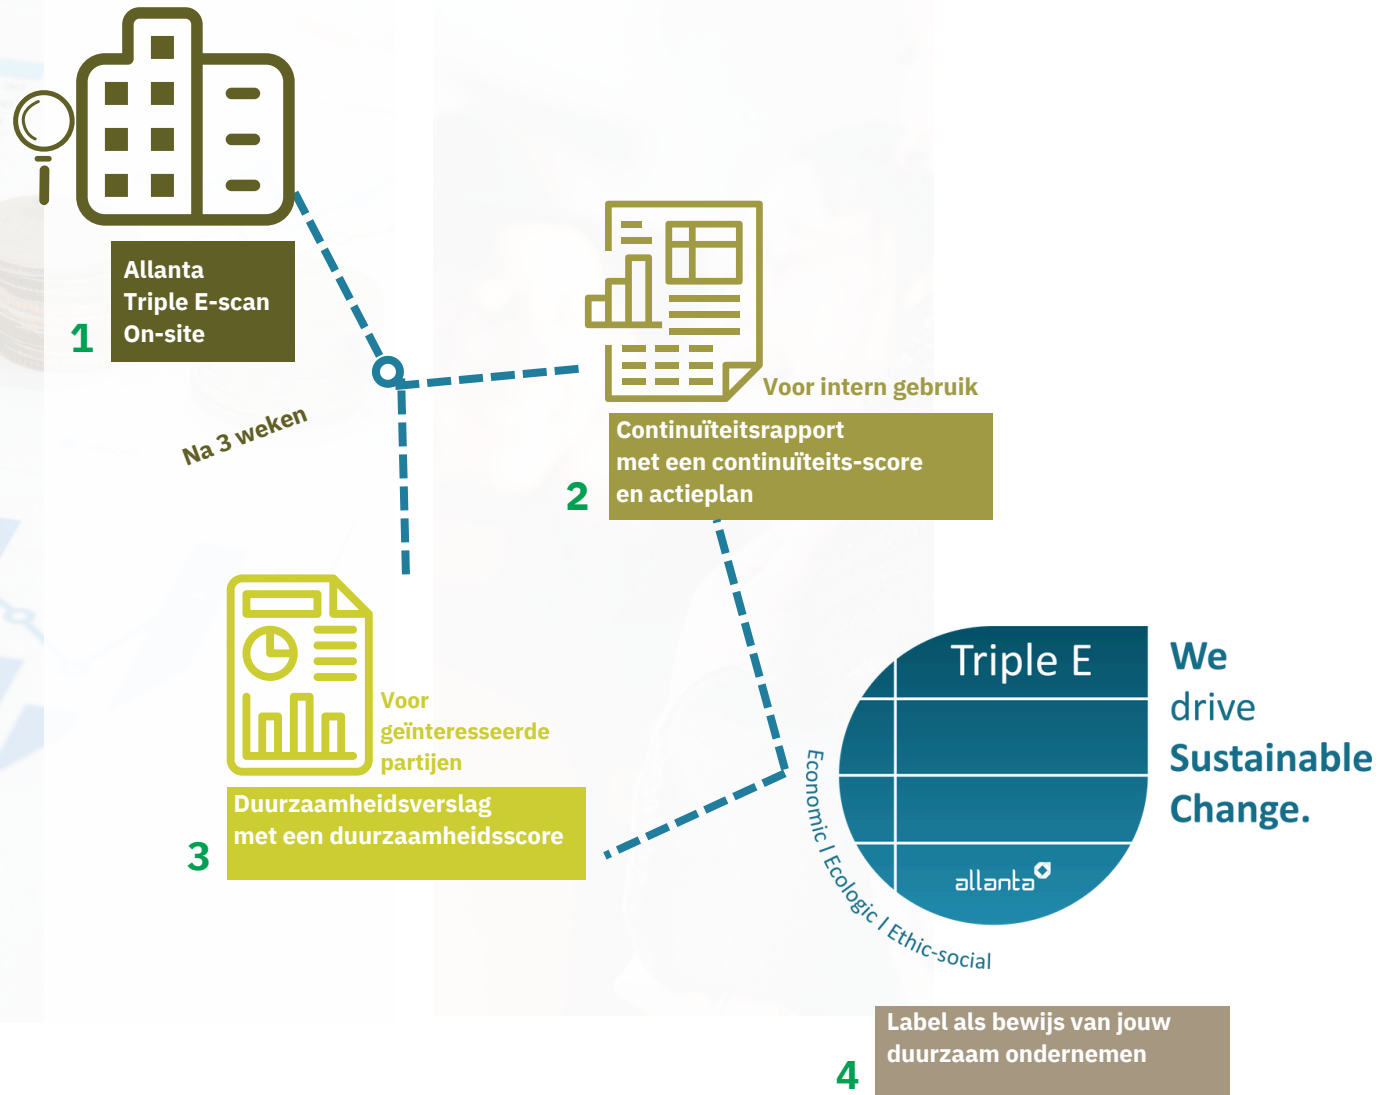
Allanta
Triple E-scan
On-site
1

Na 3 weken

Voor intern gebruik
Continuïteitsrapport met een continuïteits-score en actieplan
2

Voor geïnteresseerde partijen
Duurzaamheidsverslag met een duurzaamheidsscore
3

Triple E
allanta
Economic / Ecologic / Ethic-social

We drive Sustainable Change.

Label als bewijs van jouw duurzaam ondernemen
4